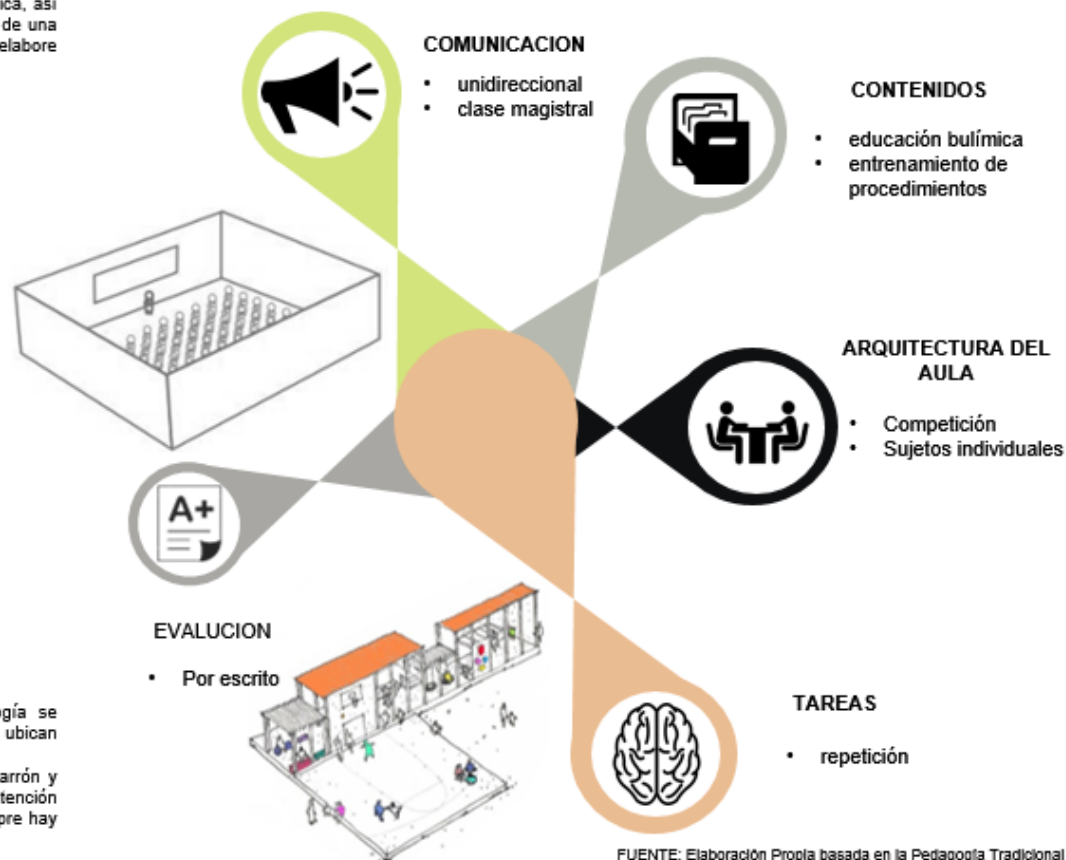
ica, así de una elabore

COMUNICACION
• unidireccional
• clase magistral

CONTENIDOS
• educación bulímica
• entrenamiento de procedimientos

ARQUITECTURA DEL AULA
• Competición
• Sujetos individuales

A+

EVALUCION
• Por escrito

ogía se ubican

arrón y tención pre hay

TAREAS
• repetición

FUENTE: Elaboración Propia basada en la Pedagogía Tradicional